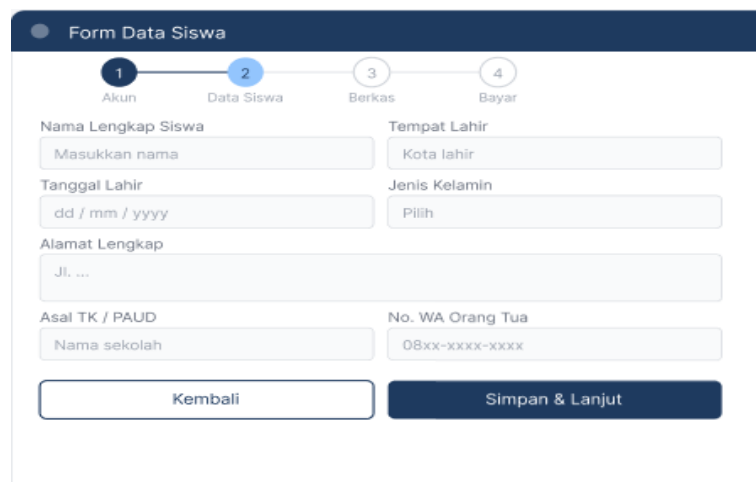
Form Data Siswa

1
Akun
2
Data Siswa
3
Berkas
4
Bayar

Nama Lengkap Siswa
Masukkan nama
Tempat Lahir
Kota lahir
Tanggal Lahir
dd / mm / yyyy
Jenis Kelamin
Pilih
Alamat Lengkap
Jl. ...
Asal TK / PAUD
Nama sekolah
No. WA Orang Tua
08xx-xxxx-xxxx

Kembali
Simpan & Lanjut